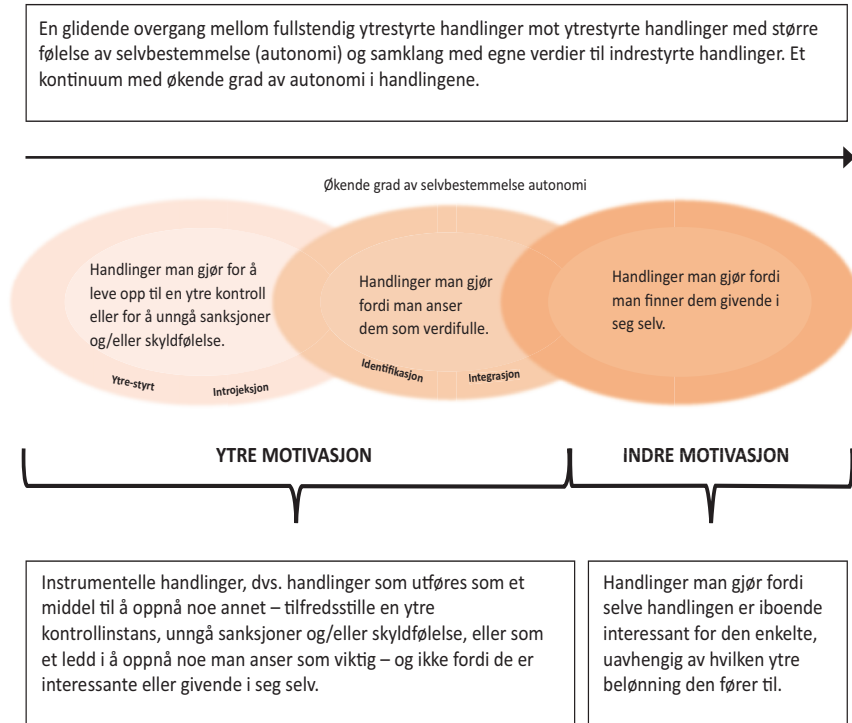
En glidende overgang mellom fullstendig ytrestyrte handlinger mot ytrestyrte handlinger med større følelse av selvbestemmelse (autonomi) og samklang med egne verdier til indrestyrte handlinger. Et kontinuum med økende grad av autonomi i handlingene.

Økende grad av selvbestemmelse autonomi

Handlinger man gjør for å leve opp til en ytre kontroll eller for å unngå sanksjoner og/eller skyldfølelse.

Ytre-styrt

Introjeksjon

Handlinger man gjør fordi man anser dem som verdifulle.

Identifikasjon

Integrasjon

Handlinger man gjør fordi man finner dem givende i seg selv.

YTRE MOTIVASJON

INDRE MOTIVASJON

Instrumentelle handlinger, dvs. handlinger som utføres som et middel til å oppnå noe annet – tilfredsstille en ytre kontrollinstans, unngå sanksjoner og/eller skyldfølelse, eller som et ledd i å oppnå noe man anser som viktig – og ikke fordi de er interessante eller givende i seg selv.

Handlinger man gjør fordi selve handlingen er iboende interessant for den enkelte, uavhengig av hvilken ytre belønning den fører til.